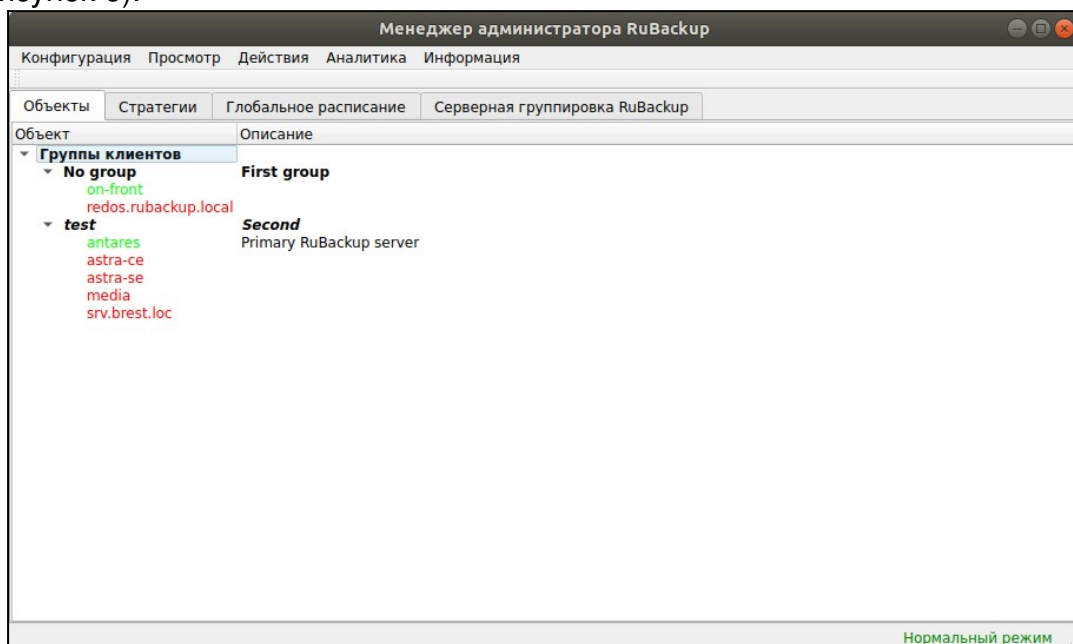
Менеджер администратора RuBackup

Конфигурация Просмотр Действия Аналитика Информация

Объекты Стратегии Глобальное расписание Серверная группировка RuBackup

| Объект | Описание |
|---|---|
| Группы клиентов | |
| No group | First group |
| on-front | |
| redos.rubackup.local | |
| test | Second |
| antares | Primary RuBackup server |
| astra-ce | |
| astra-se | |
| media | |
| srv.brest.loc | |

Нормальный режим